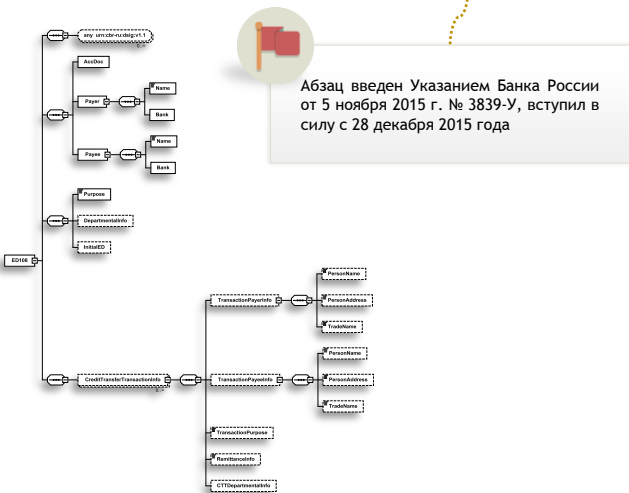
any urn:cbr-ru:dsig:v1.1

AccDoc

Payer

Name

Bank

Payee

Name

Bank

Purpose

DepartmentalInfo

InitialED

ED108

CreditTransferTransactionInfo

TransactionPayerInfo

PersonName

PersonAddress

TradeName

TransactionPayeeInfo

PersonName

PersonAddress

TradeName

TransactionPurpose

RemittanceInfo

CTTDepartmentalInfo

Абзац введен Указанием Банка России от 5 ноября 2015 г. № 3839-У, вступил в силу с 28 декабря 2015 года